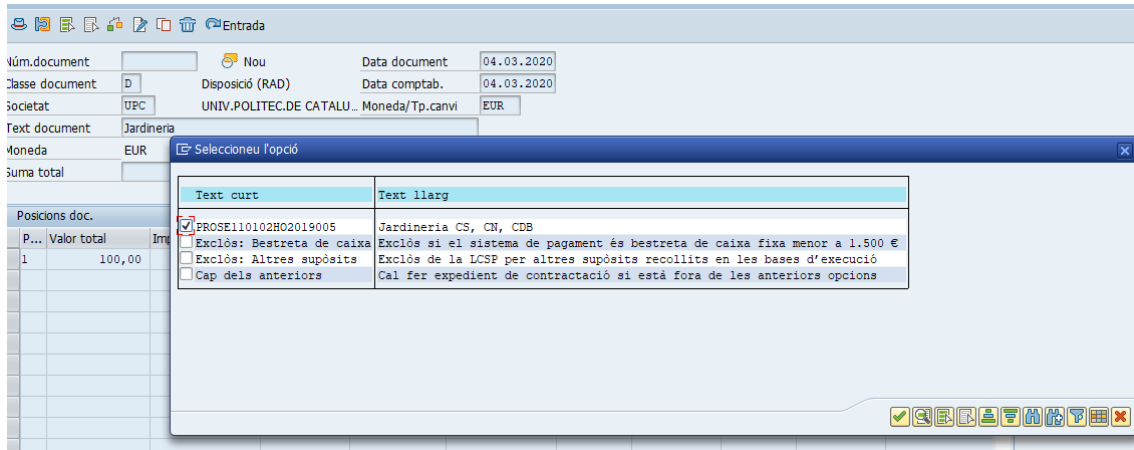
Entrada

Núm.document
Nou
Data document 04.03.2020
Classe document D
Disposició (RAD)
Data comptab. 04.03.2020
Societat UPC
UNIV.POLITEC.DE CATALU...
Moneda/Tp.canvi EUR
Text document Jardineria
Moneda EUR
Suma total

Posicions doc.
P... Valor total Imp
1 100,00

Seleccioneu l'opció

| Text curt | Text llarg |
|---|---|
| PROSE110102HO2019005 | Jardineria CS, CN, CDB |
| Exclòs: Bestreta de caixa | Exclòs si el sistema de pagament és bestreta de caixa fixa menor a 1.500 € |
| Exclòs: Altres supòsits | Exclòs de la LCSP per altres supòsits recollits en les bases d'execució |
| Cap dels anteriors | Cal fer expedient de contractació si està fora de les anteriors opcions |